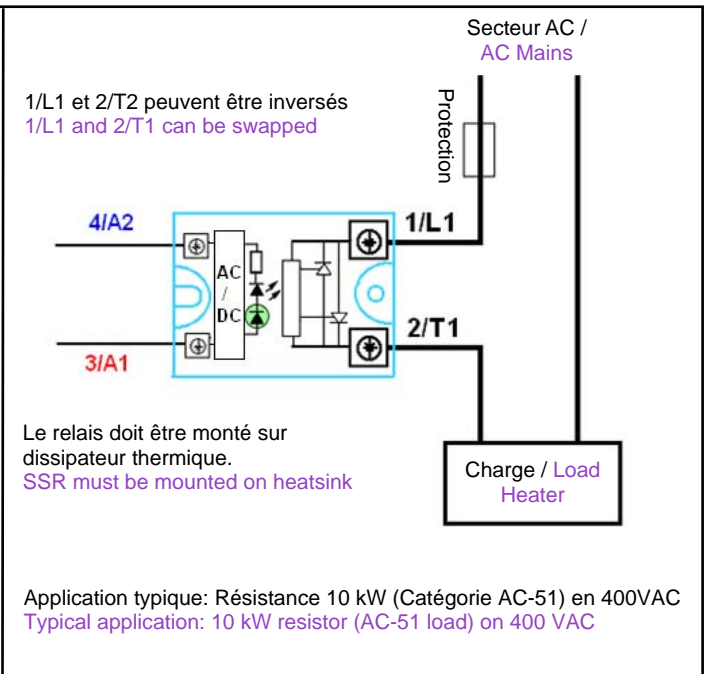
Secteur AC /
AC Mains

1/L1 et 2/T2 peuvent être inversés
1/L1 and 2/T1 can be swapped

Protection

4/A2

1/L1

AC
/
DC

2/T1

3/A1

Le relais doit être monté sur dissipateur thermique.
SSR must be mounted on heatsink

Charge / Load
Heater

Application typique: Résistance 10 kW (Catégorie AC-51) en 400VAC
Typical application: 10 kW resistor (AC-51 load) on 400 VAC